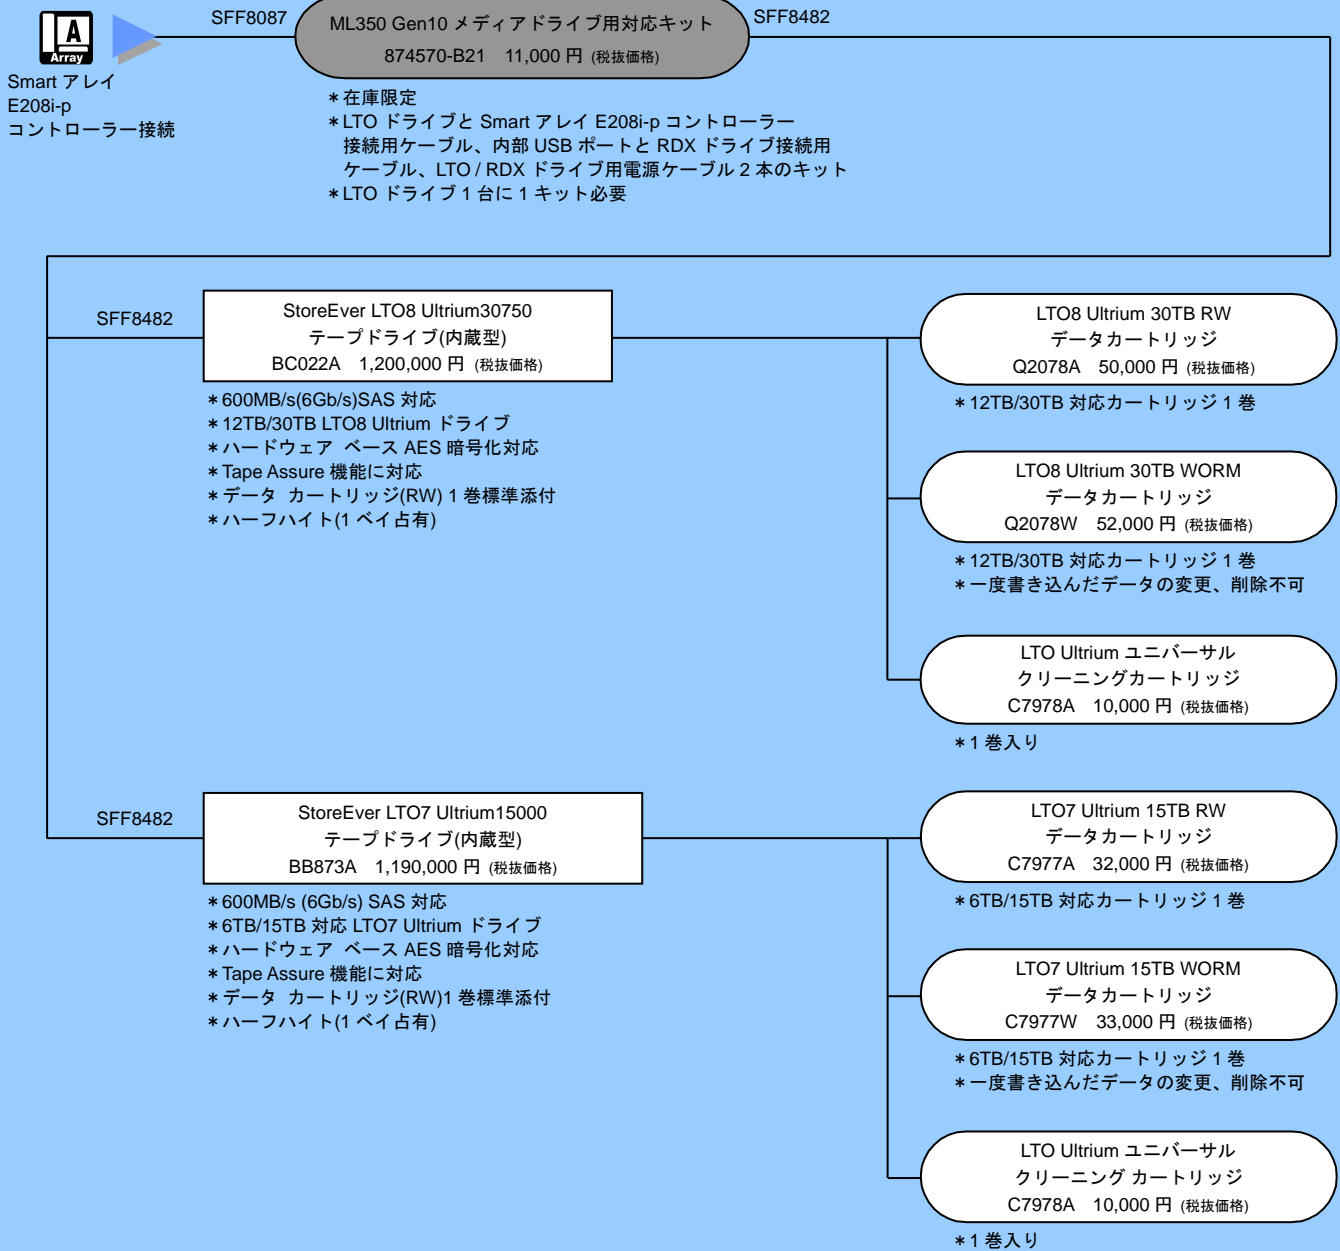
A
Array
Smart アレイ
E208i-p
コントローラー接続

SFF8087

ML350 Gen10 メディアドライブ用対応キット
874570-B21 11,000 円 (税抜価格)

SFF8482

＊在庫限定
＊LTO ドライブと Smart アレイ E208i-p コントローラー接続用ケーブル、内部 USB ポートと RDX ドライブ接続用ケーブル、LTO / RDX ドライブ用電源ケーブル 2 本のキット
＊LTO ドライブ 1 台に 1 キット必要

SFF8482

StoreEver LTO8 Ultrium30750
テープドライブ(内蔵型)
BC022A 1,200,000 円 (税抜価格)

＊600MB/s(6Gb/s)SAS 対応
＊12TB/30TB LTO8 Ultrium ドライブ
＊ハードウェア ベース AES 暗号化対応
＊Tape Assure 機能に対応
＊データ カートリッジ(RW) 1 巻標準添付
＊ハーフハイト(1 ベイ占有)

LTO8 Ultrium 30TB RW
データカートリッジ
Q2078A 50,000 円 (税抜価格)

＊12TB/30TB 対応カートリッジ 1 巻

LTO8 Ultrium 30TB WORM
データカートリッジ
Q2078W 52,000 円 (税抜価格)

＊12TB/30TB 対応カートリッジ 1 巻
＊一度書き込んだデータの変更、削除不可

LTO Ultrium ユニバーサル
クリーニングカートリッジ
C7978A 10,000 円 (税抜価格)

＊1 巻入り

SFF8482

StoreEver LTO7 Ultrium15000
テープドライブ(内蔵型)
BB873A 1,190,000 円 (税抜価格)

＊600MB/s (6Gb/s) SAS 対応
＊6TB/15TB 対応 LTO7 Ultrium ドライブ
＊ハードウェア ベース AES 暗号化対応
＊Tape Assure 機能に対応
＊データ カートリッジ(RW)1 巻標準添付
＊ハーフハイト(1 ベイ占有)

LTO7 Ultrium 15TB RW
データカートリッジ
C7977A 32,000 円 (税抜価格)

＊6TB/15TB 対応カートリッジ 1 巻

LTO7 Ultrium 15TB WORM
データカートリッジ
C7977W 33,000 円 (税抜価格)

＊6TB/15TB 対応カートリッジ 1 巻
＊一度書き込んだデータの変更、削除不可

LTO Ultrium ユニバーサル
クリーニング カートリッジ
C7978A 10,000 円 (税抜価格)

＊1 巻入り